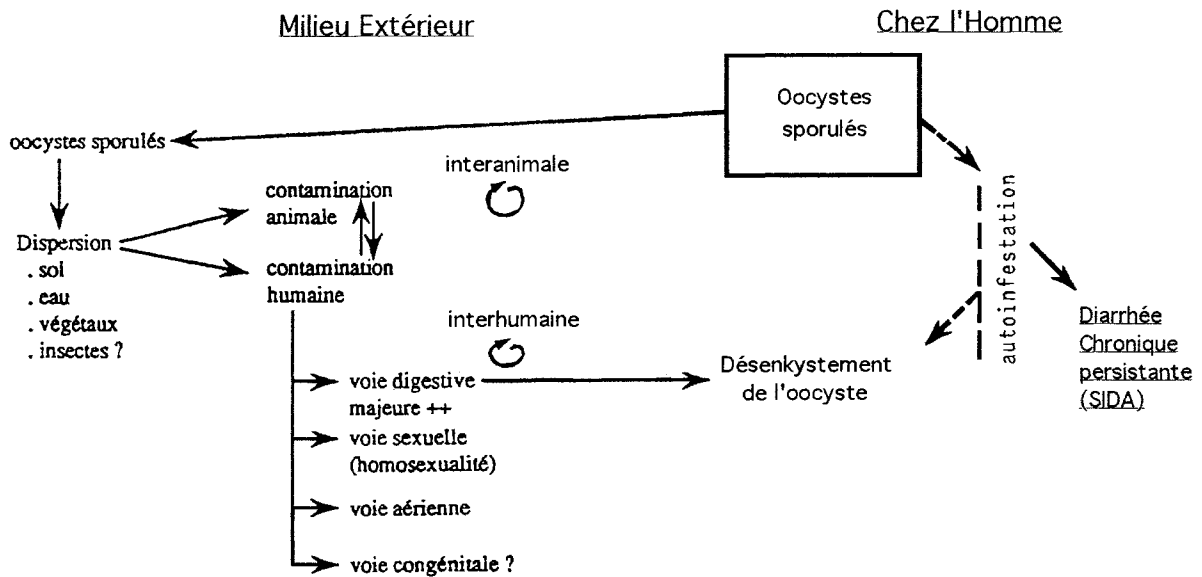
Milieu Extérieur

Chez l'Homme

Oocystes sporulés

oocystes sporulés

interanimale

autoinfestation

Dispersion
. sol
. eau
. végétaux
. insectes ?

contamination animale

contamination humaine

interhumaine

Diarrhée Chronique persistante (SIDA)

Désenkystement de l'oocyste

voie digestive majeure ++

voie sexuelle (homosexualité)

voie aérienne

voie congénitale ?